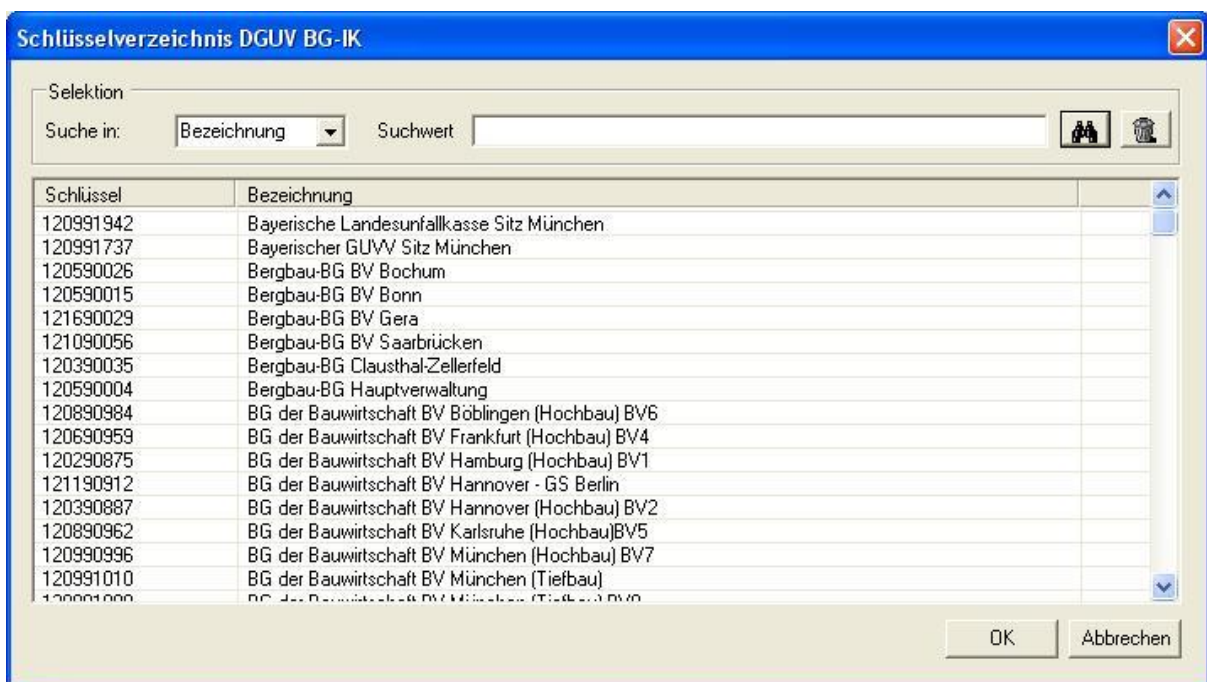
Schlüsselverzeichnis DGUV BG-IK

Selektion

Suche in: Bezeichnung Suchwert

| Schlüssel | Bezeichnung |
|---|---|
| 120991942 | Bayerische Landesunfallkasse Sitz München |
| 120991737 | Bayerischer GUVV Sitz München |
| 120590026 | Bergbau-BG BV Bochum |
| 120590015 | Bergbau-BG BV Bonn |
| 121690029 | Bergbau-BG BV Gera |
| 121090056 | Bergbau-BG BV Saarbrücken |
| 120390035 | Bergbau-BG Clausthal-Zellerfeld |
| 120590004 | Bergbau-BG Hauptverwaltung |
| 120890984 | BG der Bauwirtschaft BV Böblingen (Hochbau) BV6 |
| 120690959 | BG der Bauwirtschaft BV Frankfurt (Hochbau) BV4 |
| 120290875 | BG der Bauwirtschaft BV Hamburg (Hochbau) BV1 |
| 121190912 | BG der Bauwirtschaft BV Hannover - GS Berlin |
| 120390887 | BG der Bauwirtschaft BV Hannover (Hochbau) BV2 |
| 120890962 | BG der Bauwirtschaft BV Karlsruhe (Hochbau)BV5 |
| 120990996 | BG der Bauwirtschaft BV München (Hochbau) BV7 |
| 120991010 | BG der Bauwirtschaft BV München (Tiefbau) |
| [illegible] | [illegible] |

OK Abbrechen